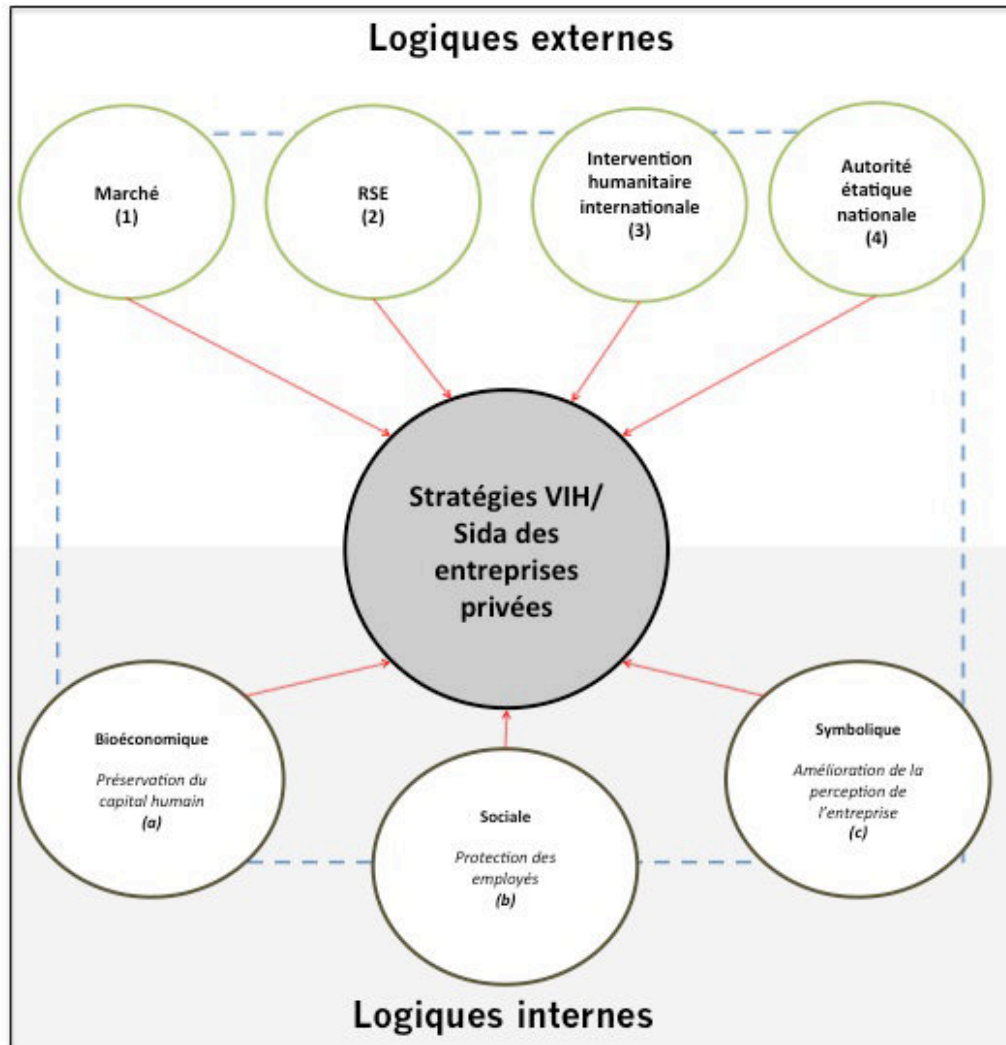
Logiques externes

Marché
(1)

RSE
(2)

Intervention humanitaire internationale
(3)

Autorité étatique nationale
(4)

Stratégies VIH/ Sida des entreprises privées

Bioéconomique

Préservation du capital humain
(a)

Sociale

Protection des employés
(b)

Symbolique

Amélioration de la perception de l'entreprise
(c)

Logiques internes